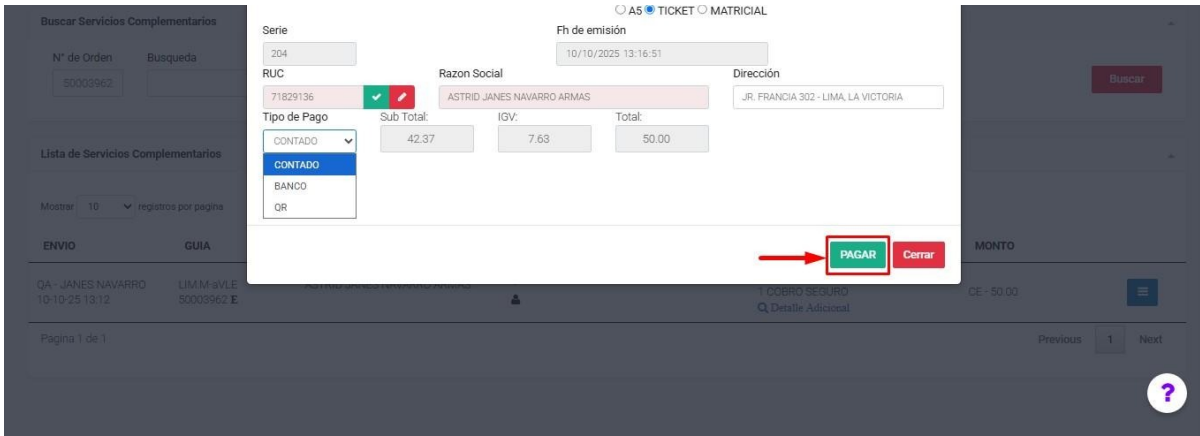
Buscar Servicios Complementarios

N° de Orden Busqueda

50003962

Buscar

Lista de Servicios Complementarios

Mostrar 10 registros por pagina

ENVIO GUIA

QA - JANES NAVARRO 10-10-25 13:12

LIM M-aVLE 50003962 E

ASTRID JANES NAVARRO ARMAS

1 COBRO SEGURO

Detalle Adicional

MONTO

CE - 50.00

Pagina 1 de 1

Previous 1 Next

○ A5 ● TICKET ○ MATRICIAL

Serie

204

Fh de emisión

10/10/2025 13:16:51

RUC

71829136

Razon Social

ASTRID JANES NAVARRO ARMAS

Dirección

JR. FRANCIA 302 - LIMA, LA VICTORIA

Tipo de Pago

CONTADO

CONTADO

BANCO

QR

Sub Total:

42.37

IGV:

7.63

Total:

50.00

PAGAR

Cerrar

?